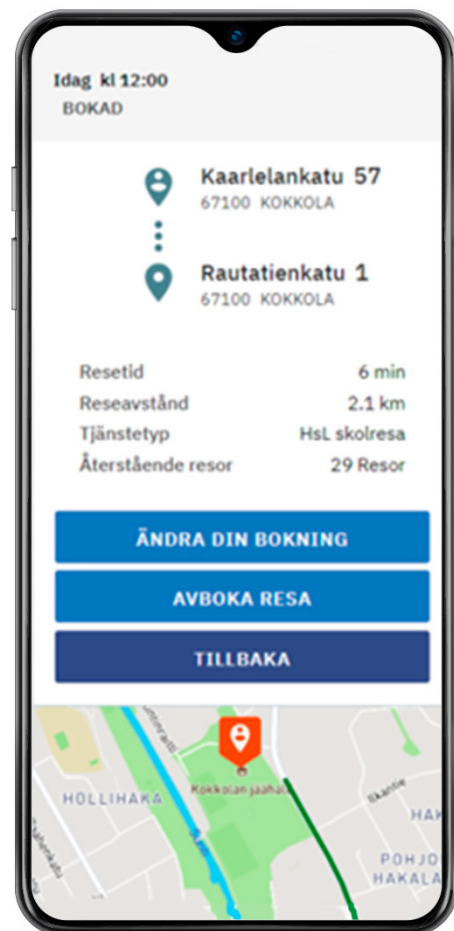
Idag kl 12:00
BOKAD

Kaarlelankatu 57
67100 KOKKOLA

Rautatienkatu 1
67100 KOKKOLA

| | |
|---|---|
| Resetid | 6 min |
| Reseavstånd | 2.1 km |
| Tjänstetyp | HsL skolresa |
| Återstående resor | 29 Resor |

ÄNDRA DIN BOKNING

AVBOKA RESA

TILLBAKA

HOLLIHAKA
Kokkolan jäähalli
Skantie
HAK
POHJO
HAKALA